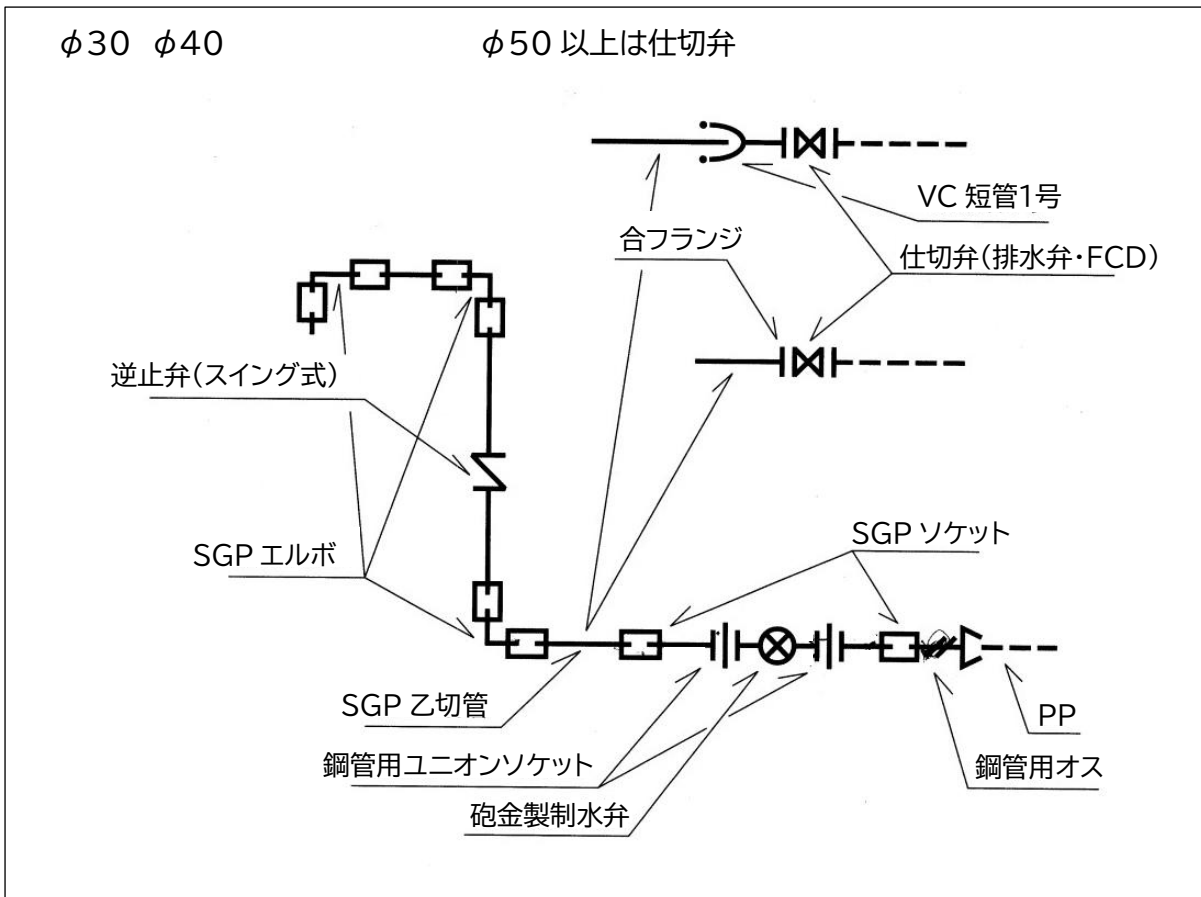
$\phi 30$ $\phi 40$

$\phi 50$ 以上は仕切弁

VC 短管1号

合フランジ

仕切弁(排水弁・FCD)

逆止弁(スイング式)

SGP エルボ

SGP ソケット

SGP 乙切管

PP

鋼管用ユニオンソケット

鋼管用オス

砲金製制水弁